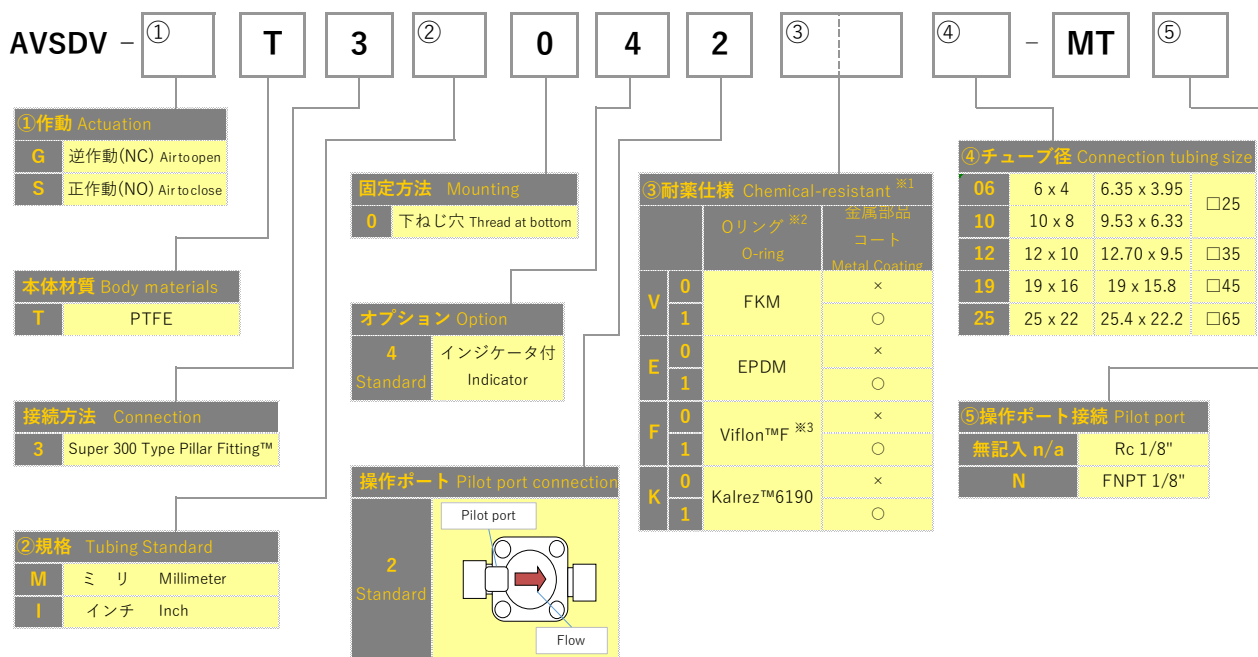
AVSDV – ① T 3 ② 0 4 2 ③ ④ – MT ⑤

①作動 Actuation

| | |
|---|---|
| G | 逆作動(NC) Air to open |
| S | 正作動(NO) Air to close |

本体材質 Body materials

| | |
|---|---|
| T | PTFE |

接続方法 Connection

| | |
|---|---|
| 3 | Super 300 Type Pillar Fitting™ |

②規格 Tubing Standard

| | |
|---|---|
| M | ミリ Millimeter |
| I | インチ Inch |

固定方法 Mounting

| | |
|---|---|
| 0 | 下ねじ穴 Thread at bottom |

オプション Option

| | |
|---|---|
| 4 Standard | インジケータ付 Indicator |

操作ポート Pilot port connection

| | |
|---|---|
| 2 Standard | Pilot port Flow |

③耐薬仕様 Chemical-resistant ※1

| | | Oリング ※2 O-ring | 金属部品コート Metal Coating |
|---|---|---|---|
| V | 0 | FKM | × |
| | 1 | | ○ |
| E | 0 | EPDM | × |
| | 1 | | ○ |
| F | 0 | Viflon™F ※3 | × |
| | 1 | | ○ |
| K | 0 | Kalrez™6190 | × |
| | 1 | | ○ |

④チューブ径 Connection tubing size

| | | | |
|---|---|---|---|
| 06 | 6 x 4 | 6.35 x 3.95 | □25 |
| 10 | 10 x 8 | 9.53 x 6.33 | |
| 12 | 12 x 10 | 12.70 x 9.5 | □35 |
| 19 | 19 x 16 | 19 x 15.8 | □45 |
| 25 | 25 x 22 | 25.4 x 22.2 | □65 |

⑤操作ポート接続 Pilot port

| | |
|---|---|
| 無記入 n/a | Rc 1/8" |
| N | FNPT 1/8" |